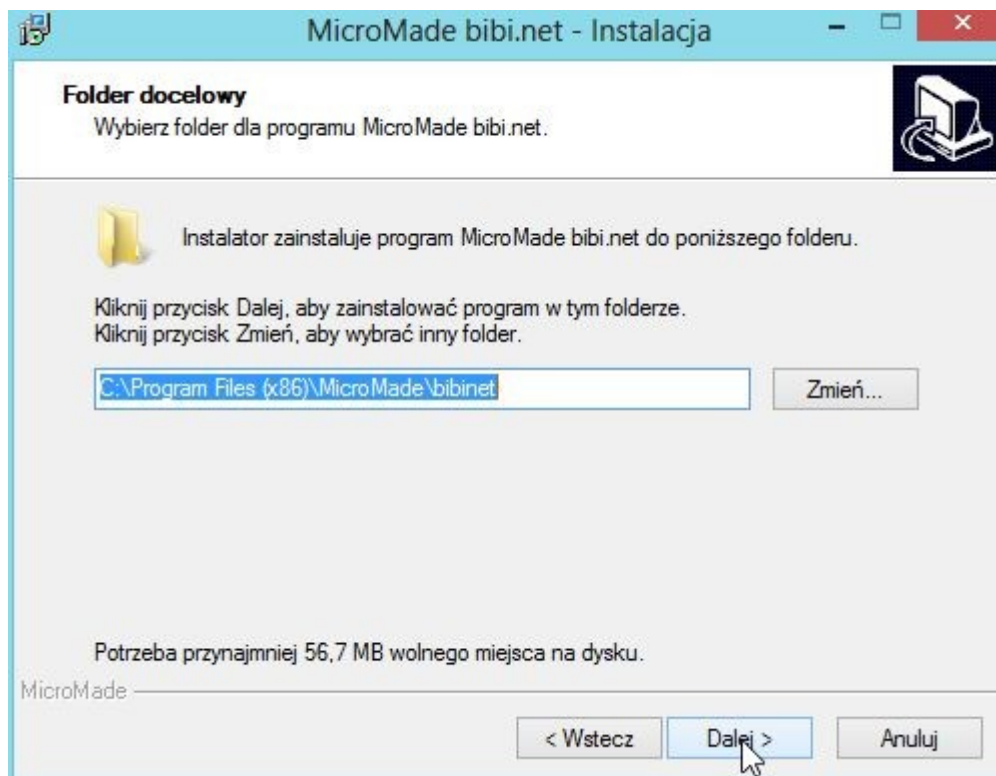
MicroMade bibi.net - Instalacja

Folder docelowy
Wybierz folder dla programu MicroMade bibi.net.

Instalator zainstaluje program MicroMade bibi.net do poniższego folderu.

Kliknij przycisk Dalej, aby zainstalować program w tym folderze.
Kliknij przycisk Zmień, aby wybrać inny folder.

C:\Program Files (x86)\MicroMade\bibinet

Zmień...

Potrzeba przynajmniej 56,7 MB wolnego miejsca na dysku.

MicroMade

< Wstecz

Dalej >

Anuluj